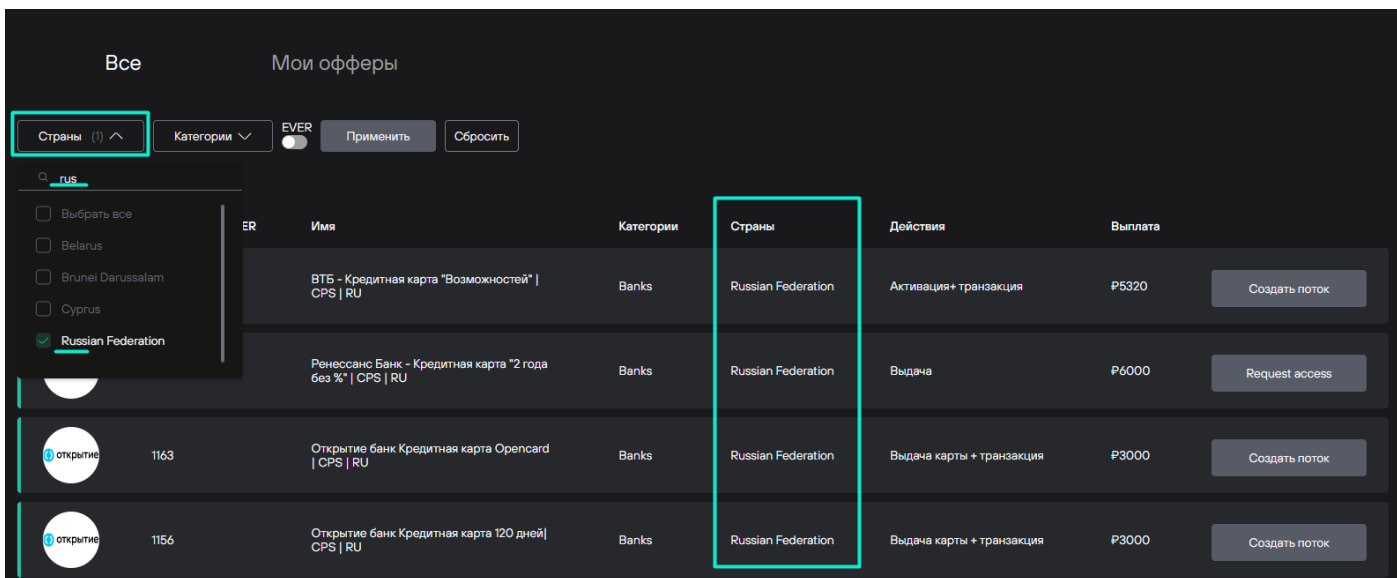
Все

Мои офферы

Страны (1)

Категории

EVER

Применить

Сбросить

rus

Выбрать все

Belarus

Brunei Darussalam

Cyprus

Russian Federation

ER

| Имя | Категории | Страны | Действия | Выплата | |
|---|---|---|---|---|---|
| ВТБ - Кредитная карта "Возможностей" \| CPS \| RU | Banks | Russian Federation | Активация+ транзакция | ₽5320 | Создать поток |
| Ренессанс Банк - Кредитная карта "2 года без %" \| CPS \| RU | Banks | Russian Federation | Выдача | ₽6000 | Request access |
| Открытие банк Кредитная карта Opencard \| CPS \| RU | Banks | Russian Federation | Выдача карты + транзакция | ₽3000 | Создать поток |
| Открытие банк Кредитная карта 120 дней\| CPS \| RU | Banks | Russian Federation | Выдача карты + транзакция | ₽3000 | Создать поток |

открытие 1163

открытие 1156